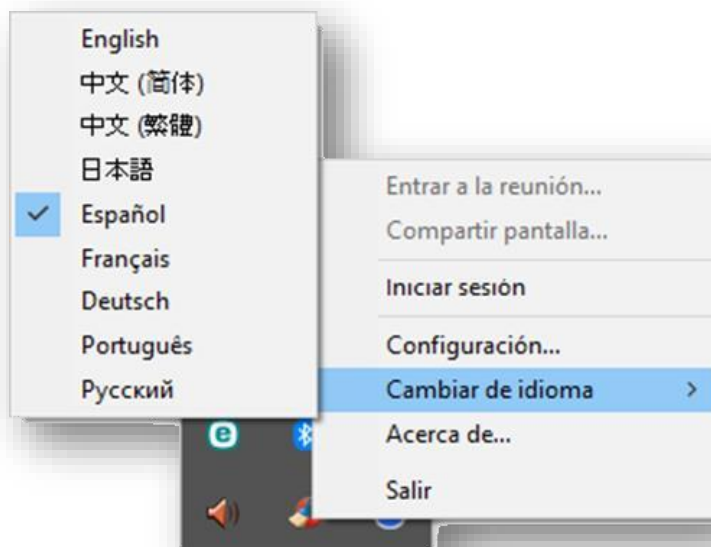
English
中文 (简体)
中文 (繁體)
日本語
✓ Español
Français
Deutsch
Português
Русский

Entrar a la reunión...
Compartir pantalla...
Iniciar sesión
Configuración...
Cambiar de idioma >
Acerca de...
Salir